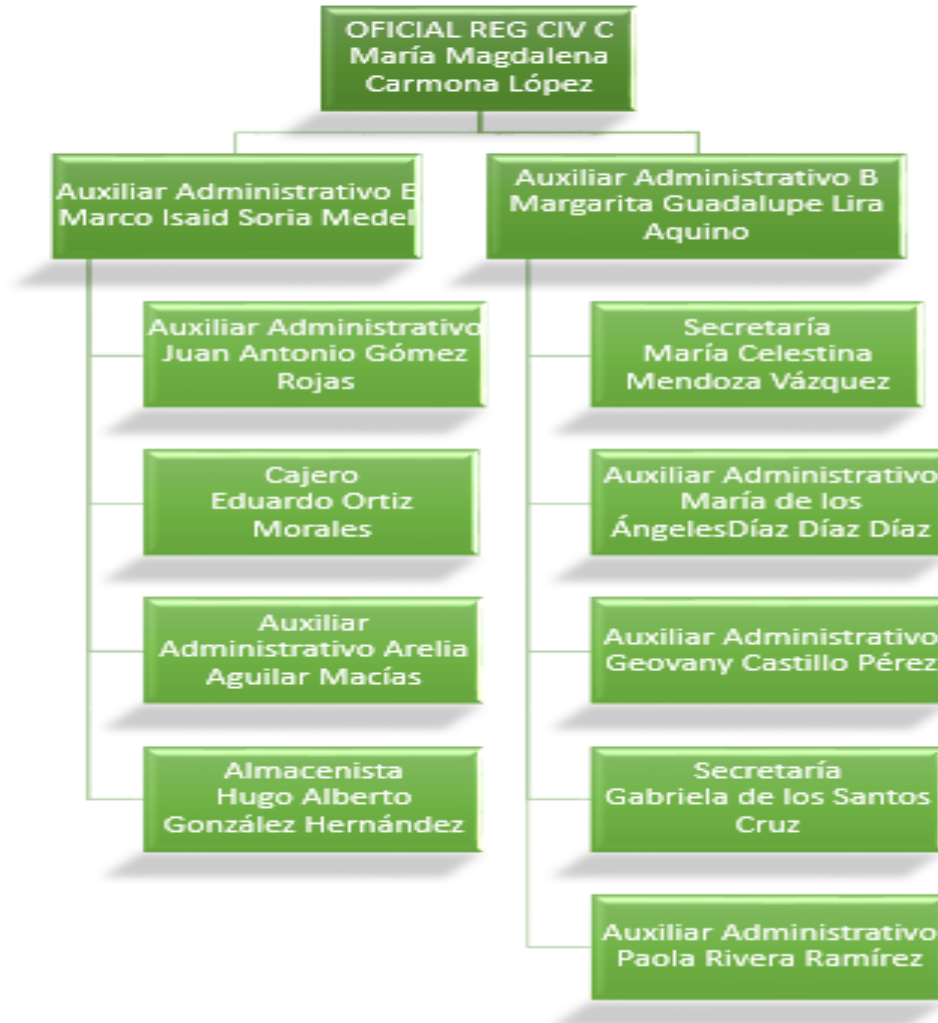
OFICIAL REG CIV C
María Magdalena
Carmona López

Auxiliar Administrativo B
Marco Isaid Soria Medel

Auxiliar Administrativo
Juan Antonio Gómez
Rojas

Cajero
Eduardo Ortiz
Morales

Auxiliar
Administrativo Arelia
Aguilar Macías

Almacenista
Hugo Alberto
González Hernández

Auxiliar Administrativo B
Margarita Guadalupe Lira
Aquino

Secretaría
María Celestina
Mendoza Vázquez

Auxiliar Administrativo
María de los
ÁngelesDíaz Díaz Díaz

Auxiliar Administrativo
Geovany Castillo Pérez

Secretaría
Gabriela de los Santos
Cruz

Auxiliar Administrativo
Paola Rivera Ramírez